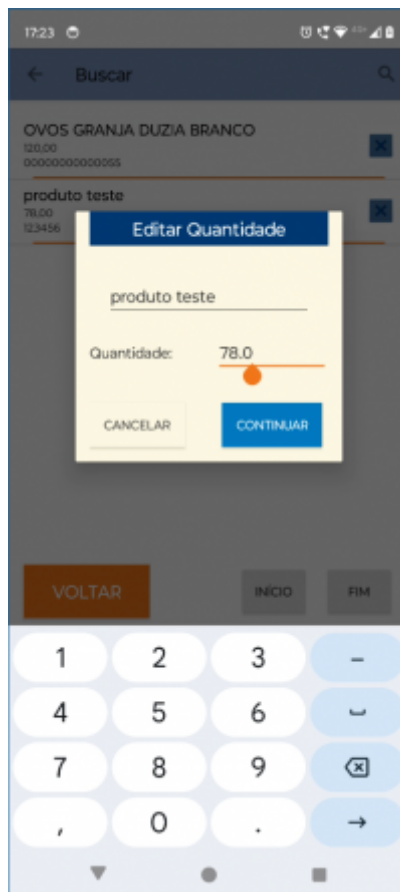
17:23

Buscar

OVOS GRANJA DUZIA BRANCO
120,00
00000000000055

produto teste
78,00
123456

Editar Quantidade

produto teste

Quantidade: 78.0

CANCELAR

CONTINUAR

VOLTAR

INÍCIO

FIM

1
2
3
–
4
5
6
7
8
9
,
0
.
→